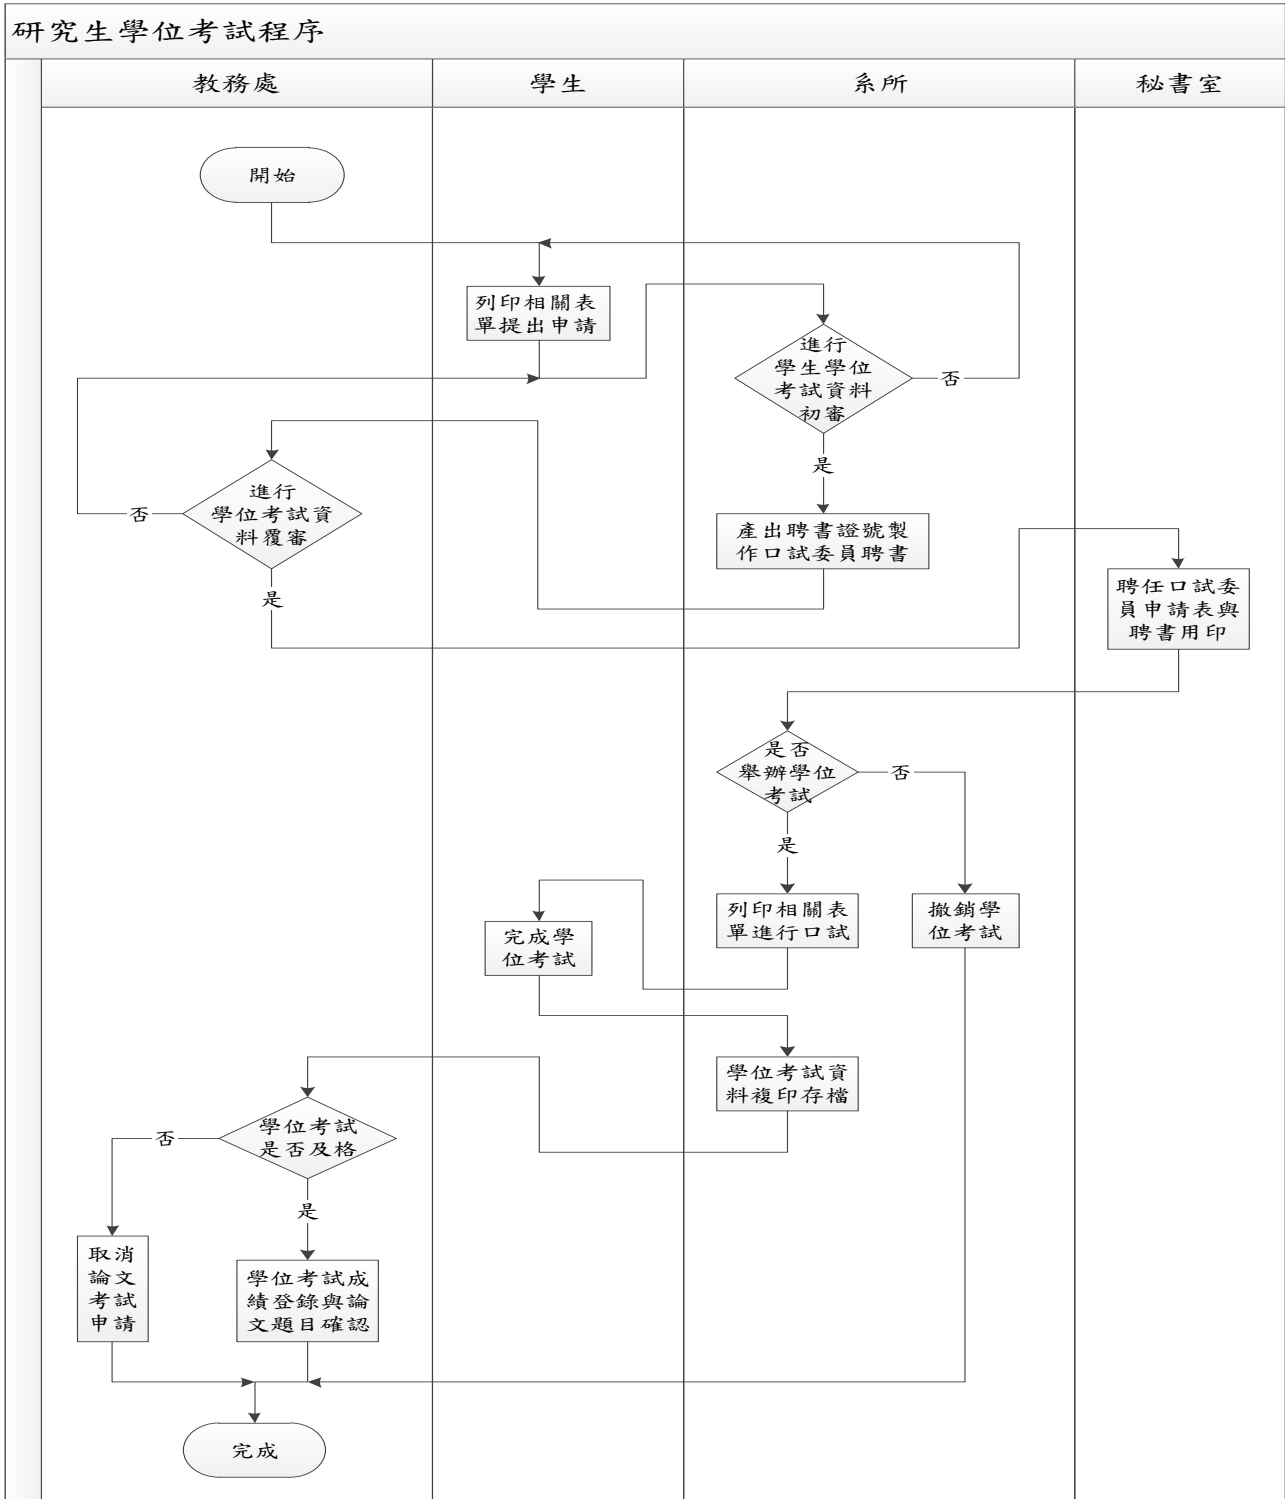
研究生學位考試程序

教務處

學生

系所

秘書室

開始

列印相關表單提出申請

進行學生學位考試資料初審

否

是

進行學位考試資料覆審

否

是

產出聘書證號製作口試委員聘書

聘任口試委員申請表與聘書用印

是否舉辦學位考試

否

是

列印相關表單進行口試

撤銷學位考試

完成學位考試

學位考試資料複印存檔

學位考試是否及格

否

是

取消論文考試申請

學位考試成績登錄與論文題目確認

完成